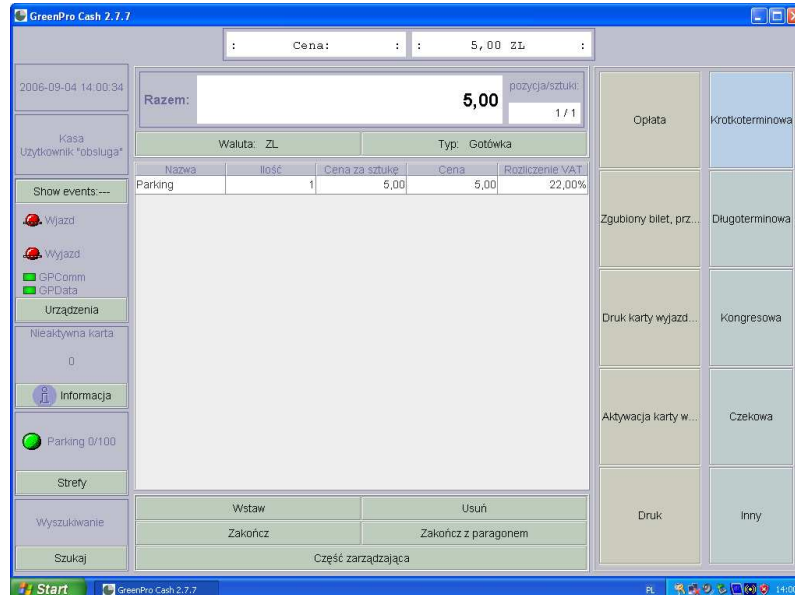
GreenPro Cash 2.7.7

: Cena: : : 5,00 ZL :

2006-09-04 14:00:34

Razem: 5,00 pozycja/sztuki: 1 / 1

Kasa
Użytkownik "obsluga"

Waluta: ZL

Typ: Gotówka

| Nazwa | Ilość | Cena za sztukę | Cena | Rozliczenie VAT |
|---|---|---|---|---|
| Parking | 1 | 5,00 | 5,00 | 22,00% |

Show events:---

Wjazd

Wyjazd

GPComm
GPData

Urządzenia

Nieaktywna karta

0

Informacja

Parking 0/100

Strefy

Wyszukiwanie

Szukaj

Wstaw

Usuń

Zakończ

Zakończ z paragonem

Część zarządzająca

Opłata

Krotkoterminowa

Zgubiony bilet, prz...

Długoterminowa

Druk karty wyjazd...

Kongresowa

Aktywacja karty w...

Czekowa

Druk

Inny

Start

GreenPro Cash 2.7.7

PL

14:00